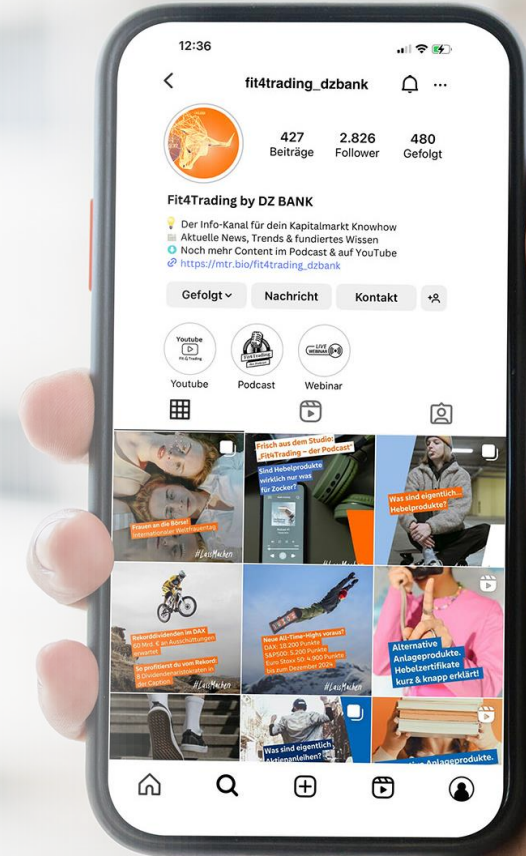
12:36

fit4trading_dzbank

427 Beiträge
2.826 Follower
480 Gefolgt

Fit4Trading by DZ BANK
Der Info-Kanal für dein Kapitalmarkt Knowhow
Aktuelle News, Trends & fundiertes Wissen
Noch mehr Content im Podcast & auf YouTube
https://mtr.bio/fit4trading_dzbank

Gefolgt
Nachricht
Kontakt

Youtube
Youtube
Podcast
LIVE WEBINAR
Webinar

Frauen an die Börse!
Internationaler Weltfrauentag
#LassMachen

Frisch aus dem Studio: „Fit4Trading – der Podcast"
Sind Hebelprodukte wirklich nur was für Zocker?

Was sind eigentlich... Hebelprodukte?

Rekorddividenden im DAX
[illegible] Mrd. € an Ausschüttungen erwartet
So profitierst du vom Rekord: 8 Dividendenaristokraten in der Caption!
#LassMachen

Neue All-Time-Highs voraus?
DAX: 18.200 Punkte
S&P500: 5.200 Punkte
Euro Stoxx 50: 4.900 Punkte
bis zum Dezember 2024
#LassMachen

Alternative Anlageprodukte.
Hebelzertifikate kurz & knapp erklärt!

Was sind eigentlich... Aktienanleihen?

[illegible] Anlageprodukte.